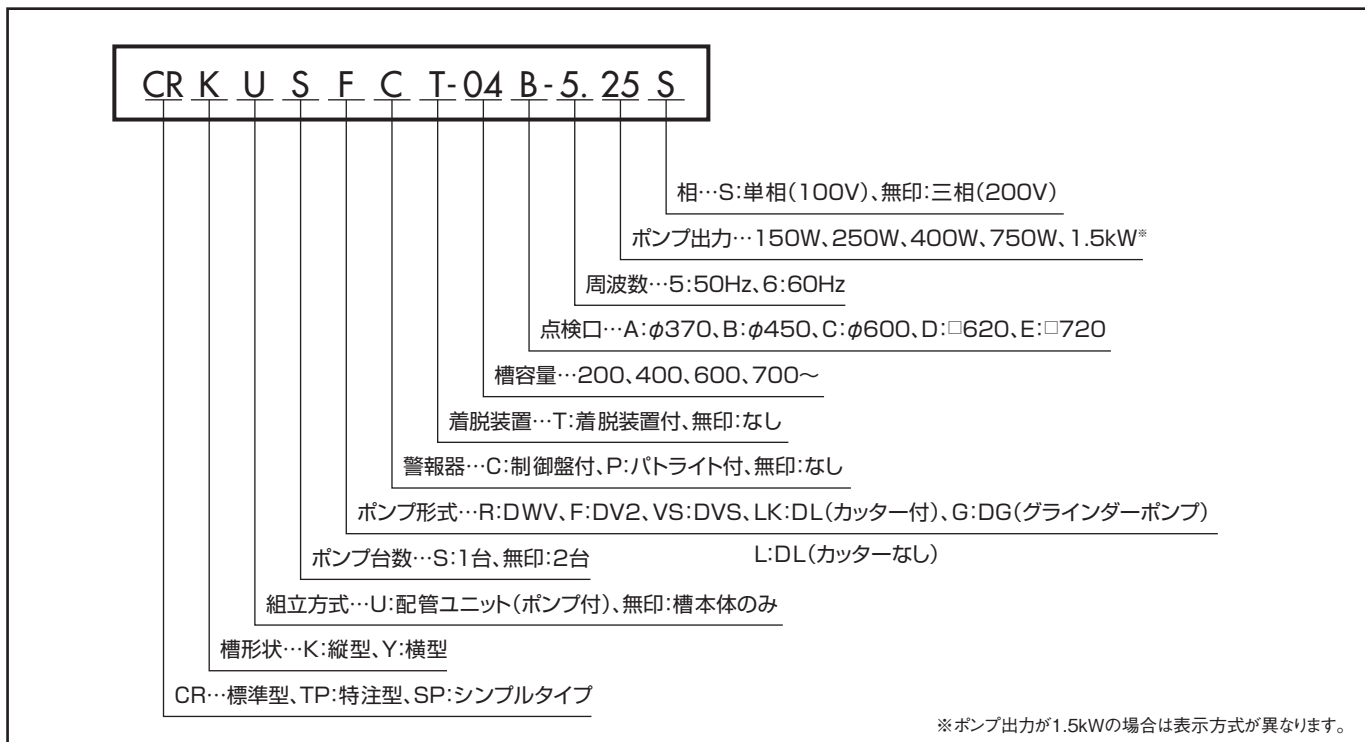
CR K U S F C T-04 B-5. 25 S

相…S:単相(100V)、無印:三相(200V)

ポンプ出力…150W、250W、400W、750W、1.5kW※

周波数…5:50Hz、6:60Hz

点検口…A:$\phi$370、B:$\phi$450、C:$\phi$600、D:□620、E:□720

槽容量…200、400、600、700～

着脱装置…T:着脱装置付、無印:なし

警報器…C:制御盤付、P:パトライト付、無印:なし

ポンプ形式…R:DWV、F:DV2、VS:DVS、LK:DL(カッター付)、G:DG(グラインダーポンプ)
L:DL(カッターなし)

ポンプ台数…S:1台、無印:2台

組立方式…U:配管ユニット(ポンプ付)、無印:槽本体のみ

槽形状…K:縦型、Y:横型

CR…標準型、TP:特注型、SP:シンプルタイプ

※ポンプ出力が1.5kWの場合は表示方式が異なります。